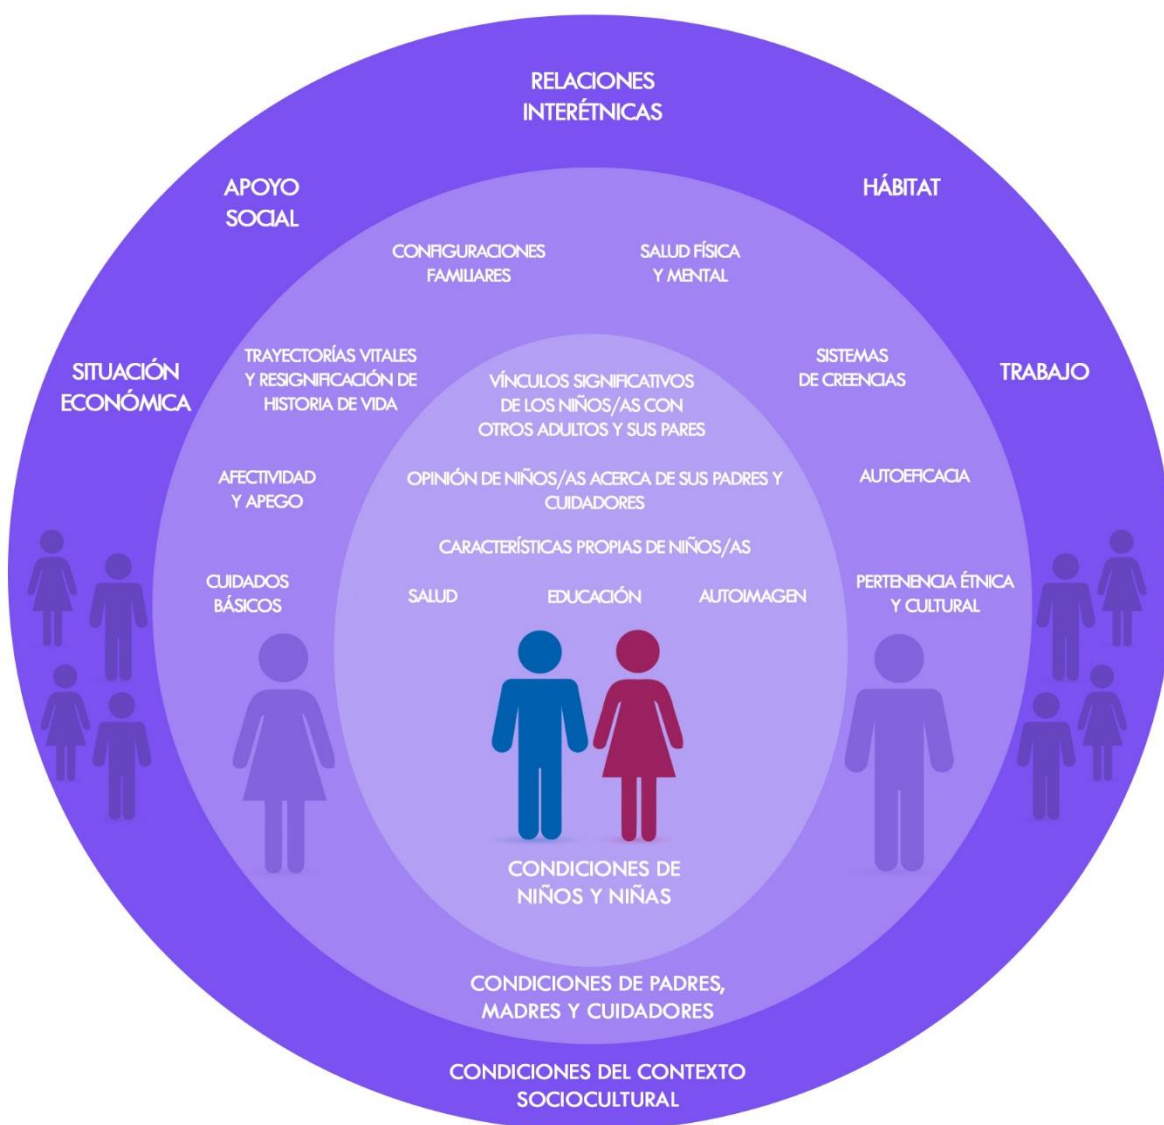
RELACIONES INTERÉTNICAS

APOYO SOCIAL

HÁBITAT

CONFIGURACIONES FAMILIARES

SALUD FÍSICA Y MENTAL

SITUACIÓN ECONÓMICA

TRAYECTORÍAS VITALES Y RESIGNIFICACIÓN DE HISTORIA DE VIDA

VÍNCULOS SIGNIFICATIVOS DE LOS NIÑOS/AS CON OTROS ADULTOS Y SUS PARES

SISTEMAS DE CREENCIAS

TRABAJO

AFECTIVIDAD Y APEGO

OPINIÓN DE NIÑOS/AS ACERCA DE SUS PADRES Y CUIDADORES

AUTOEFICACIA

CARACTERÍSTICAS PROPIAS DE NIÑOS/AS

CUIDADOS BÁSICOS

SALUD

EDUCACIÓN

AUTOIMAGEN

PERTENENCIA ÉTNICA Y CULTURAL

CONDICIONES DE NIÑOS Y NIÑAS

CONDICIONES DE PADRES, MADRES Y CUIDADORES

CONDICIONES DEL CONTEXTO SOCIOCULTURAL